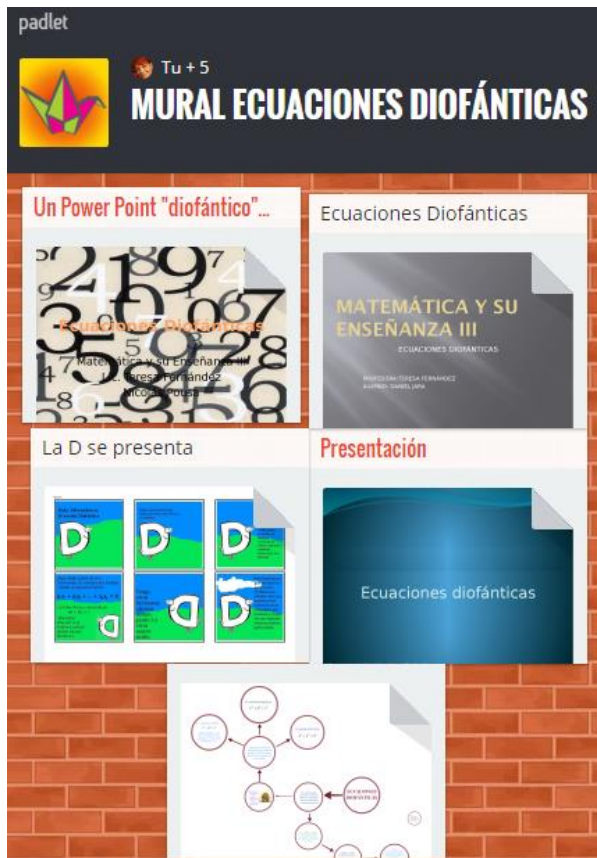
padlet

Tu + 5

MURAL ECUACIONES DIOFÁNTICAS

Un Power Point "diofántico"...

Ecuaciones Diofánticas

Matemática y su Enseñanza III
L. Teresa Fernández
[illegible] Potau

Ecuaciones Diofánticas

MATEMÁTICA Y SU ENSEÑANZA III

ECUACIONES DIOFÁNTICAS

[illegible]

La D se presenta

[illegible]

Presentación

Ecuaciones diofánticas

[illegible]